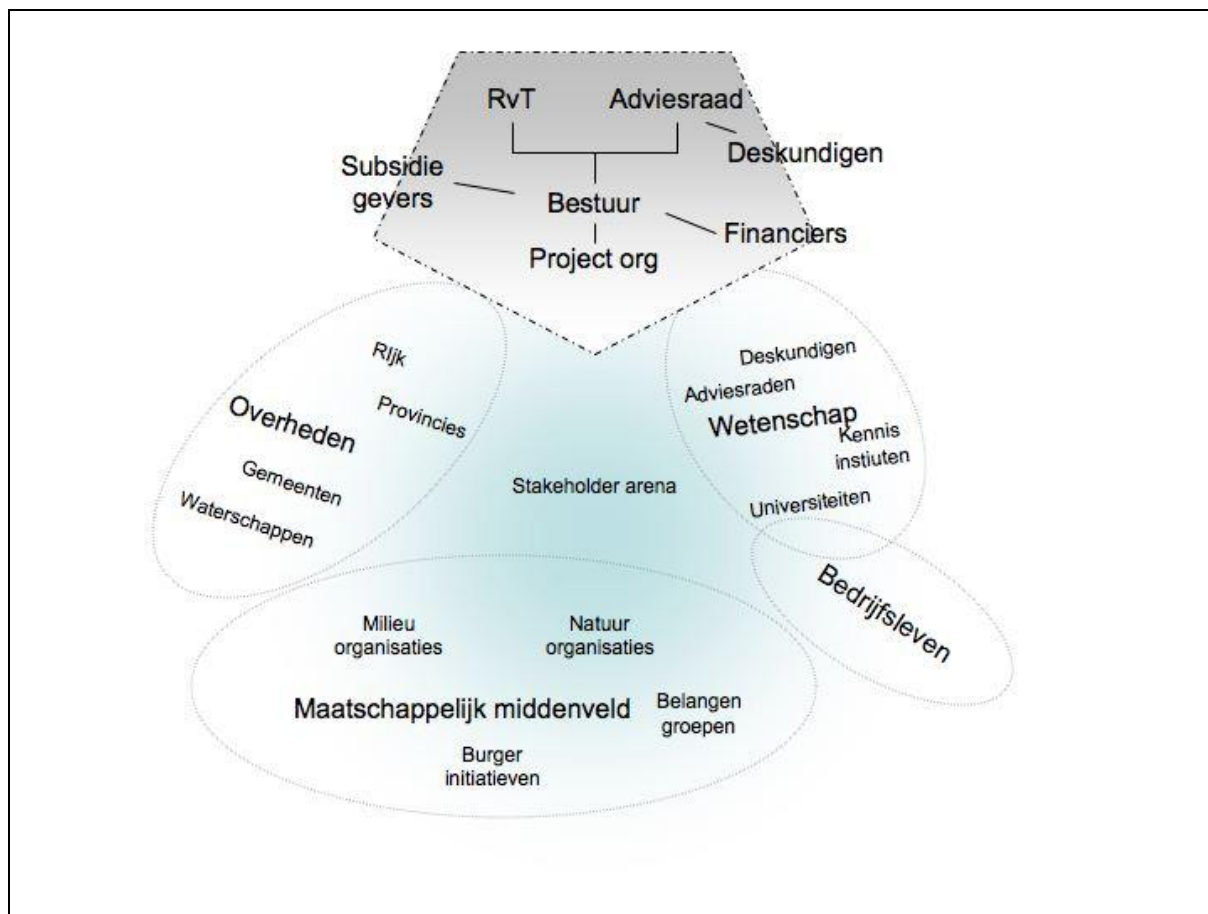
RvT
Adviesraad
Deskundigen
Subsidie gevers
Bestuur
Financiers
Project org

Rijk
Provincies
Overheden
Gemeenten
Waterschappen

Stakeholder arena

Deskundigen
Adviesraden
Wetenschap
Kennis instiuten
Universiteiten

Bedrijfsleven

Milieu organisaties
Natuur organisaties
Maatschappelijk middenveld
Belangen groepen
Burger initiatieven